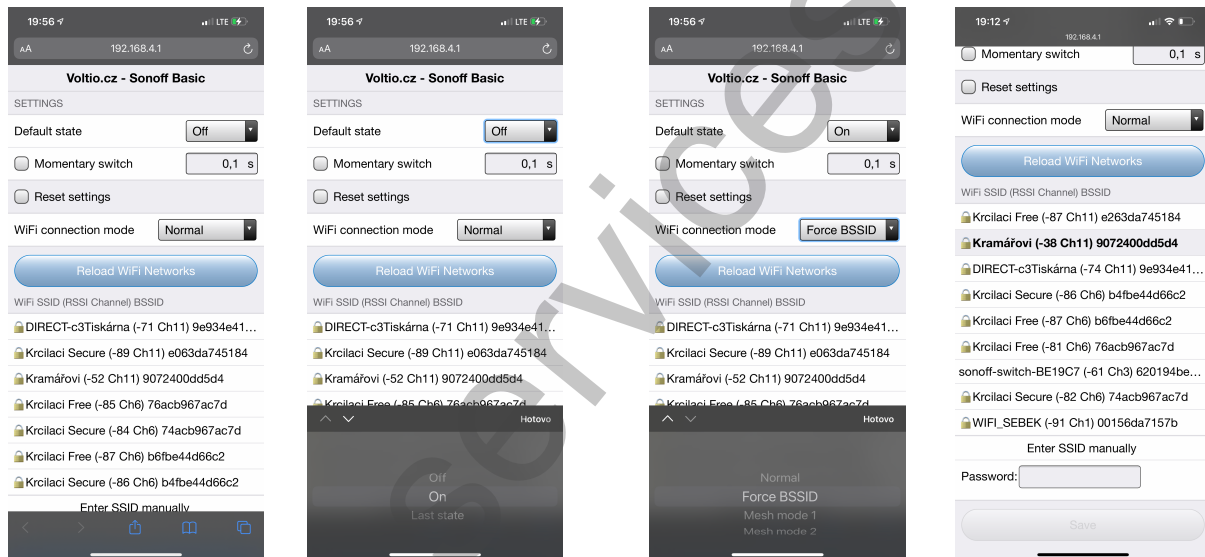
19:56
LTE
AA 192.168.4.1
Voltio.cz - Sonoff Basic
SETTINGS
Default state Off
Momentary switch 0,1 s
Reset settings
WiFi connection mode Normal
Reload WiFi Networks
WiFi SSID (RSSI Channel) BSSID
DIRECT-c3Tiskárna (-71 Ch11) 9e934e41...
Krcilaci Secure (-89 Ch11) e063da745184
Kramářovi (-52 Ch11) 9072400dd5d4
Krcilaci Free (-85 Ch6) 76acb967ac7d
Krcilaci Secure (-84 Ch6) 74acb967ac7d
Krcilaci Free (-87 Ch6) b6fbe44d66c2
Krcilaci Secure (-86 Ch6) b4fbe44d66c2
Enter SSID manually

19:56
LTE
AA 192.168.4.1
Voltio.cz - Sonoff Basic
SETTINGS
Default state Off
Momentary switch 0,1 s
Reset settings
WiFi connection mode Normal
Reload WiFi Networks
WiFi SSID (RSSI Channel) BSSID
DIRECT-c3Tiskárna (-71 Ch11) 9e934e41...
Krcilaci Secure (-89 Ch11) e063da745184
Kramářovi (-52 Ch11) 9072400dd5d4
Krcilaci Free (-85 Ch6) 76acb967ac7d
Hotovo
Off
On
Last state

19:56
LTE
AA 192.168.4.1
Voltio.cz - Sonoff Basic
SETTINGS
Default state On
Momentary switch 0,1 s
Reset settings
WiFi connection mode Force BSSID
Reload WiFi Networks
WiFi SSID (RSSI Channel) BSSID
DIRECT-c3Tiskárna (-71 Ch11) 9e934e41...
Krcilaci Secure (-89 Ch11) e063da745184
Kramářovi (-52 Ch11) 9072400dd5d4
Krcilaci Free (-85 Ch6) 76acb967ac7d
Hotovo
Normal
Force BSSID
Mesh mode 1
Mesh mode 2

19:12
192.168.4.1
Momentary switch 0,1 s
Reset settings
WiFi connection mode Normal
Reload WiFi Networks
WiFi SSID (RSSI Channel) BSSID
Krcilaci Free (-87 Ch11) e263da745184
Kramářovi (-38 Ch11) 9072400dd5d4
DIRECT-c3Tiskárna (-74 Ch11) 9e934e41...
Krcilaci Secure (-86 Ch6) b4fbe44d66c2
Krcilaci Free (-87 Ch6) b6fbe44d66c2
Krcilaci Free (-81 Ch6) 76acb967ac7d
sonoff-switch-BE19C7 (-61 Ch3) 620194be...
Krcilaci Secure (-82 Ch6) 74acb967ac7d
WIFI_SEBEK (-91 Ch1) 00156da7157b
Enter SSID manually
Password:
Save

services